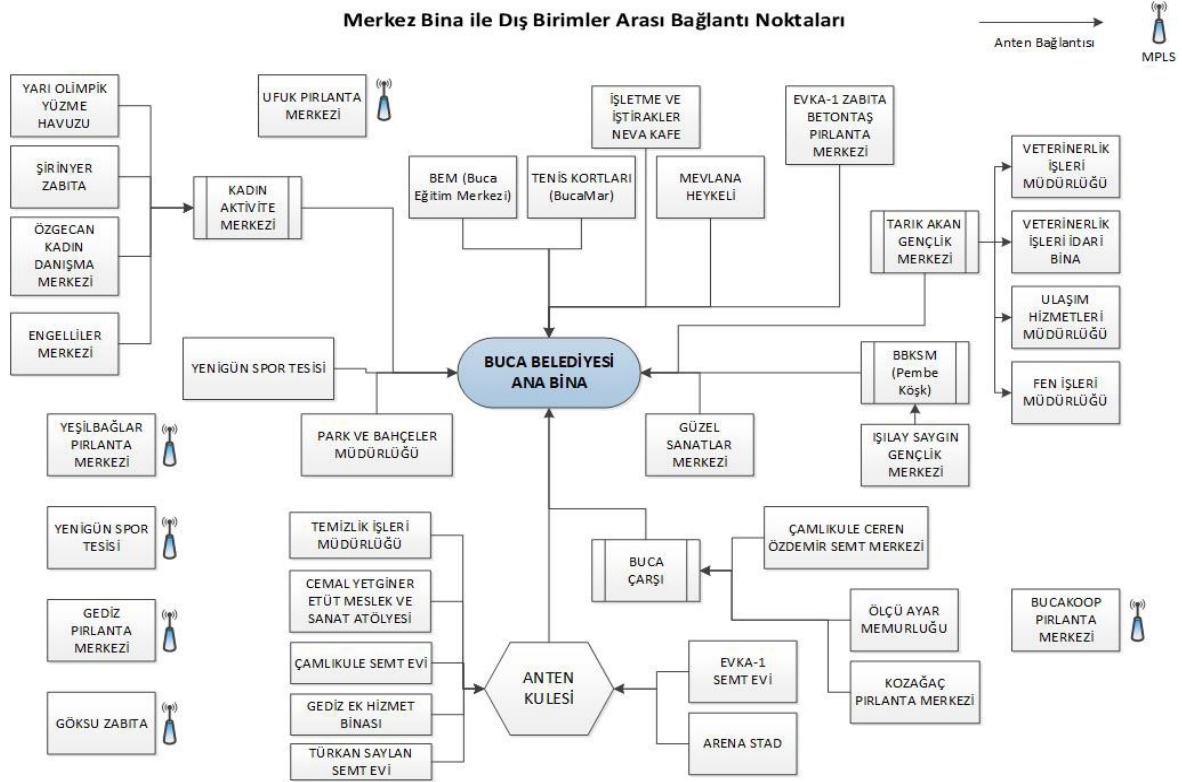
Merkez Bina ile Dış Birimler Arası Bağlantı Noktaları

Anten Bağlantısı

MPLS

YARI OLİMPİK YÜZME HAVUZU

ŞİRİNYER ZABITA

ÖZGECAN KADIN DANIŞMA MERKEZİ

ENGELLİLER MERKEZİ

KADIN AKTİVİTE MERKEZİ

UFUK PIRLANTA MERKEZİ

BEM (Buca Eğitim Merkezi)

TENİS KORTLARI (BucaMar)

İŞLETME VE İŞTİRAKLER NEVA KAFE

MEVLANA HEYKELİ

EVKA-1 ZABITA BETONTAŞ PIRLANTA MERKEZİ

TARIK AKAN GENÇLİK MERKEZİ

VETERİNERLİK İŞLERİ MÜDÜRLÜĞÜ

VETERİNERLİK İŞLERİ İDARİ BİNA

ULAŞIM HİZMETLERİ MÜDÜRLÜĞÜ

FEN İŞLERİ MÜDÜRLÜĞÜ

YENİGÜN SPOR TESİSİ

BUCA BELEDİYESİ ANA BİNA

BBKSM (Pembe Köşk)

PARK VE BAHÇELER MÜDÜRLÜĞÜ

GÜZEL SANATLAR MERKEZİ

IŞILAY SAYGIN GENÇLİK MERKEZİ

YEŞİLBAĞLAR PIRLANTA MERKEZİ

YENİGÜN SPOR TESİSİ

GEDİZ PIRLANTA MERKEZİ

GÖKSU ZABITA

TEMİZLİK İŞLERİ MÜDÜRLÜĞÜ

CEMAL YETGİNER ETÜT MESLEK VE SANAT ATÖLYESİ

ÇAMLIKULE SEMT EVİ

GEDİZ EK HİZMET BİNASI

TÜRKAN SAYLAN SEMT EVİ

BUCA ÇARŞI

ÇAMLIKULE CEREN ÖZDEMİR SEMT MERKEZİ

ÖLÇÜ AYAR MEMURLUĞU

KOZAĞAÇ PIRLANTA MERKEZİ

BUCAKOOP PIRLANTA MERKEZİ

ANTEN KULESİ

EVKA-1 SEMT EVİ

ARENA STAD